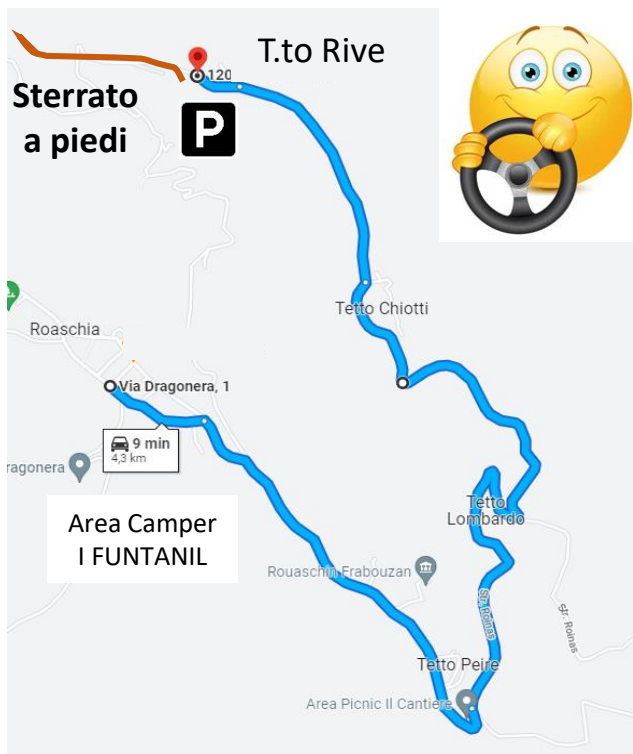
T.to Rive

Sterrato a piedi

P

120

Tetto Chiotti

Roaschia

Via Dragonera, 1

9 min
4,3 km

ragonera

Area Camper
I FUNTANIL

Tetto Lombardo

Rouaschin Frabouzan

Str. Roinas

Str. Roinas

Tetto Peire

Area Picnic Il Cantiere